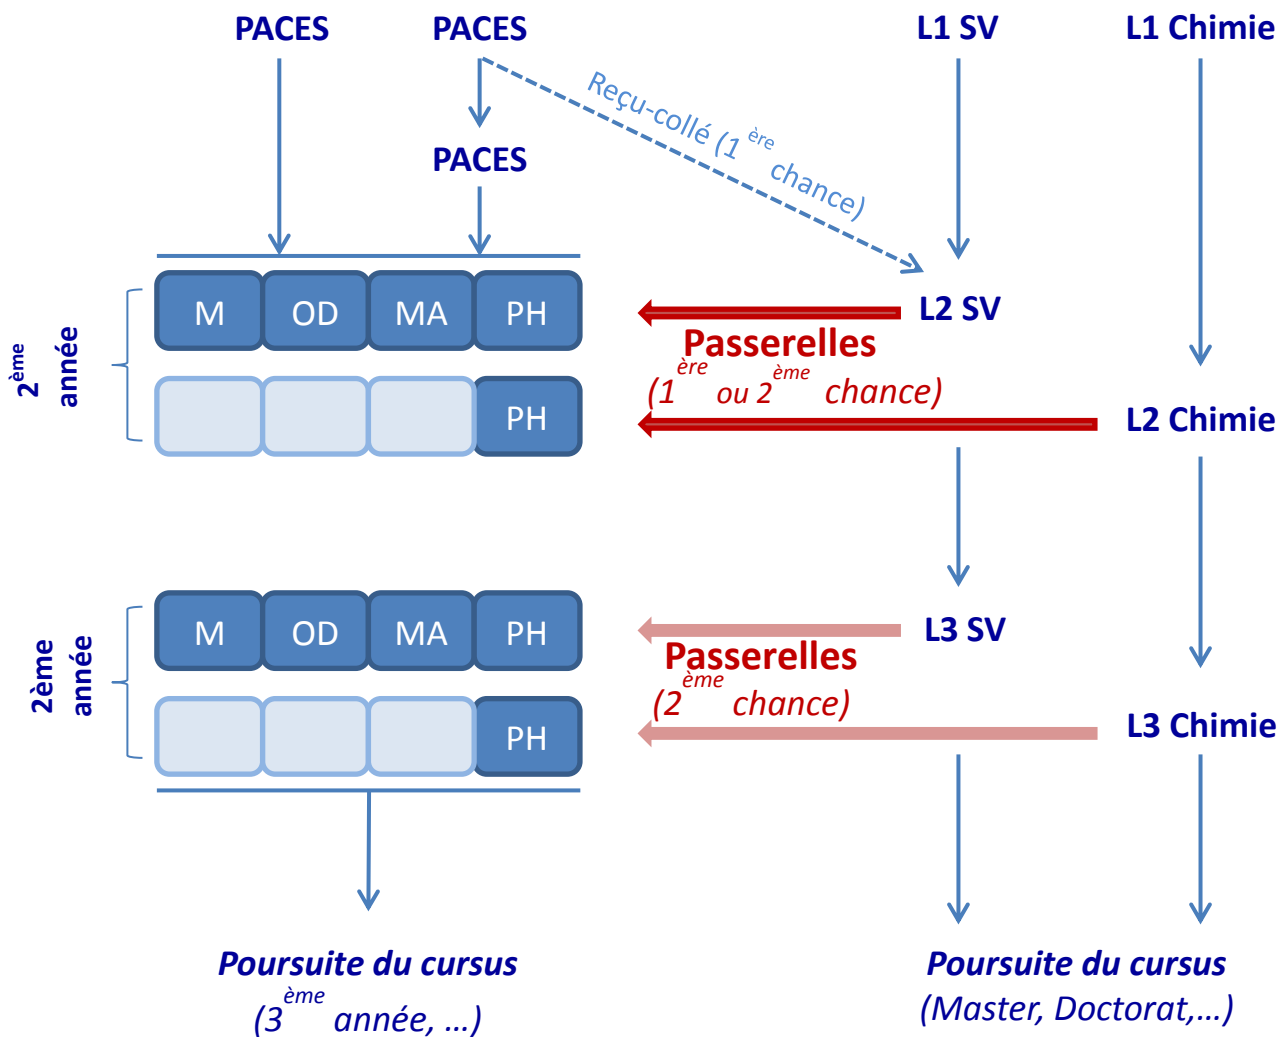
PACES PACES L1 SV L1 Chimie

Reçu-collé ($1^{ère}$ chance)

PACES

$2^{ème}$ année

M OD MA PH

PH

L2 SV

Passerelles
($1^{ère}$ ou $2^{ème}$ chance)

L2 Chimie

2ème année

M OD MA PH

PH

L3 SV

Passerelles
($2^{ème}$ chance)

L3 Chimie

Poursuite du cursus
($3^{ème}$ année, …)

Poursuite du cursus
(Master, Doctorat,…)